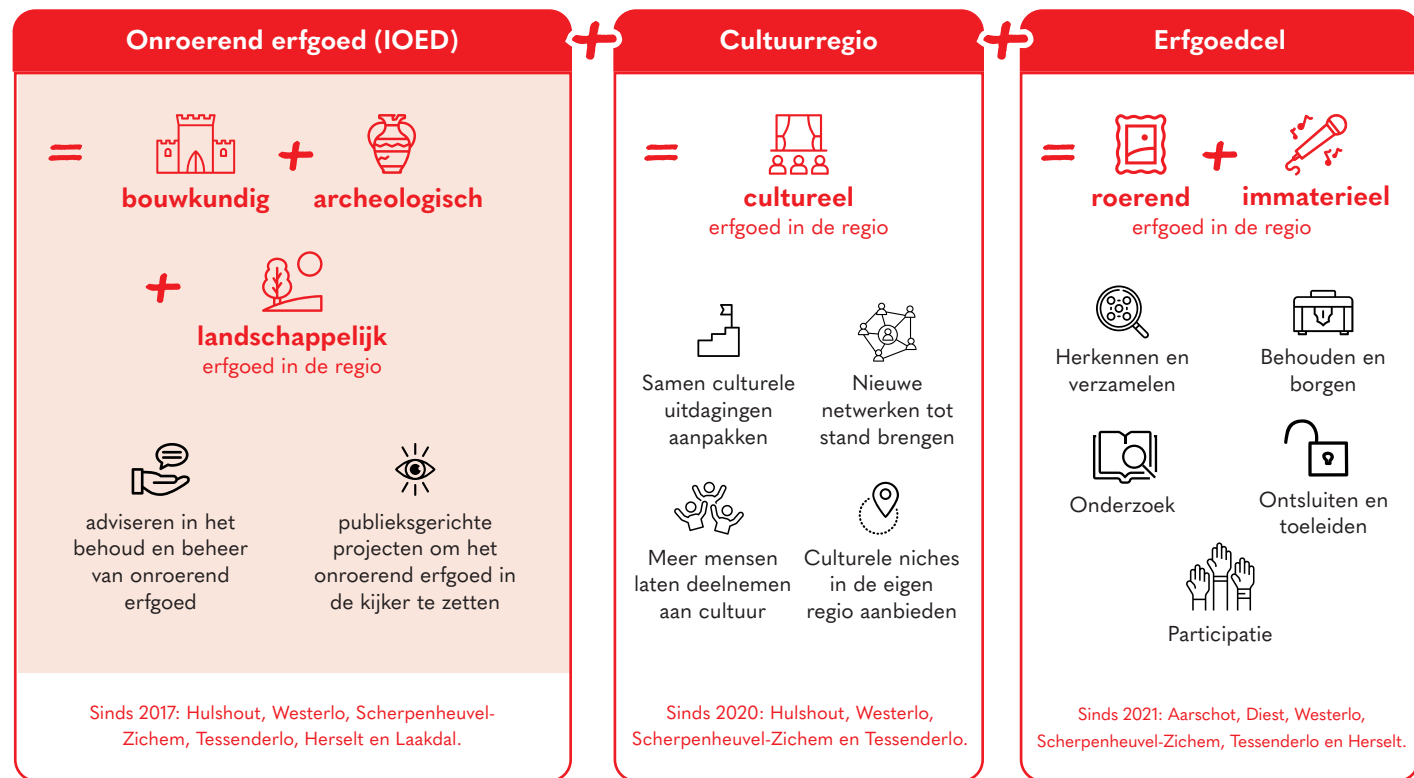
Onroerend erfgoed (IOED)

=

bouwkundig + archeologisch

+ landschappelijk
erfgoed in de regio

adviseren in het behoud en beheer van onroerend erfgoed

publieksgerichte projecten om het onroerend erfgoed in de kijker te zetten

Sinds 2017: Hulshout, Westerlo, Scherpenheuvel-Zichem, Tessenderlo, Herselt en Laakdal.

+

Cultuurregio

=

cultureel
erfgoed in de regio

Samen culturele uitdagingen aanpakken

Nieuwe netwerken tot stand brengen

Meer mensen laten deelnemen aan cultuur

Culturele niches in de eigen regio aanbieden

Sinds 2020: Hulshout, Westerlo, Scherpenheuvel-Zichem en Tessenderlo.

+

Erfgoedcel

=

roerend + immaterieel
erfgoed in de regio

Herkennen en verzamelen

Behouden en borgen

Onderzoek

Ontsluiten en toeleiden

Participatie

Sinds 2021: Aarschot, Diest, Westerlo, Scherpenheuvel-Zichem, Tessenderlo en Herselt.